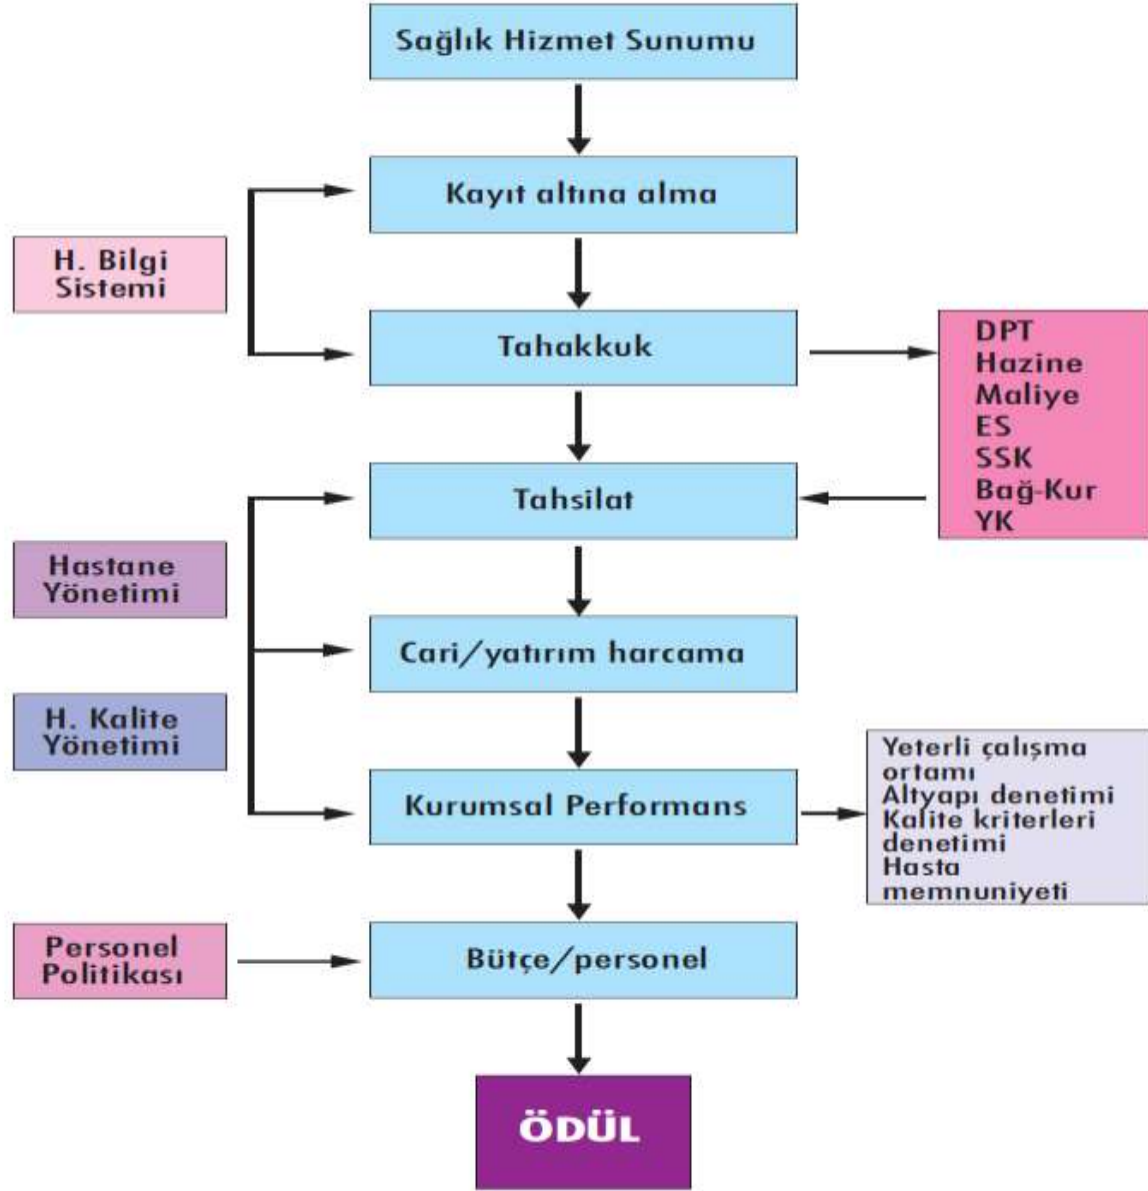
Sağlık Hizmet Sunumu

Kayıt altına alma

H. Bilgi Sistemi

Tahakkuk

DPT
Hazine
Maliye
ES
SSK
Bağ-Kur
YK

Tahsilat

Hastane Yönetimi

Cari/yatırım harcama

H. Kalite Yönetimi

Kurumsal Performans

Yeterli çalışma ortamı
Altyapı denetimi
Kalite kriterleri denetimi
Hasta memnuniyeti

Personel Politikası

Bütçe/personel

ÖDÜL